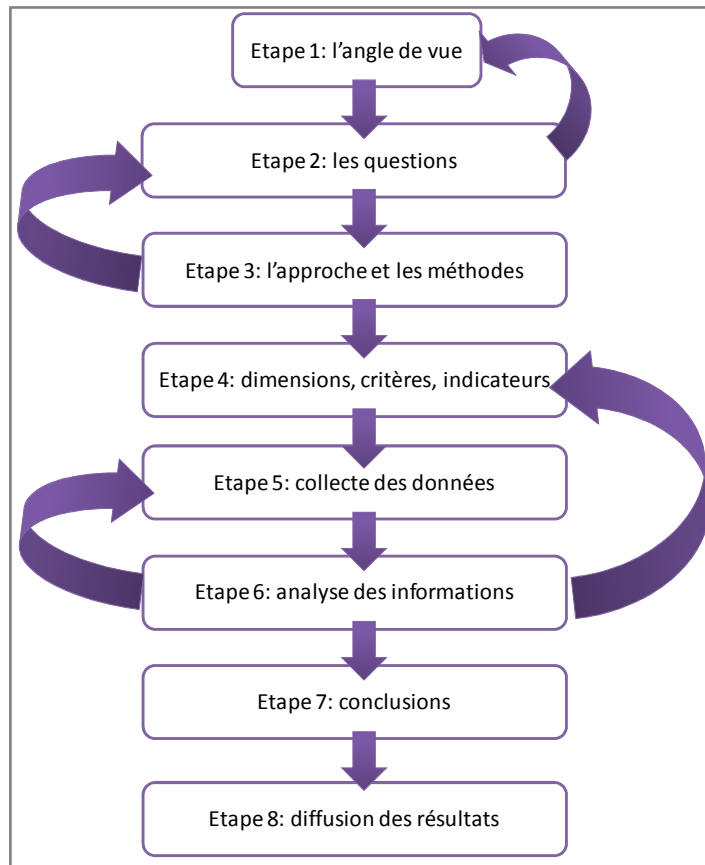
Etape 1: l'angle de vue

Etape 2: les questions

Etape 3: l'approche et les méthodes

Etape 4: dimensions, critères, indicateurs

Etape 5: collecte des données

Etape 6: analyse des informations

Etape 7: conclusions

Etape 8: diffusion des résultats